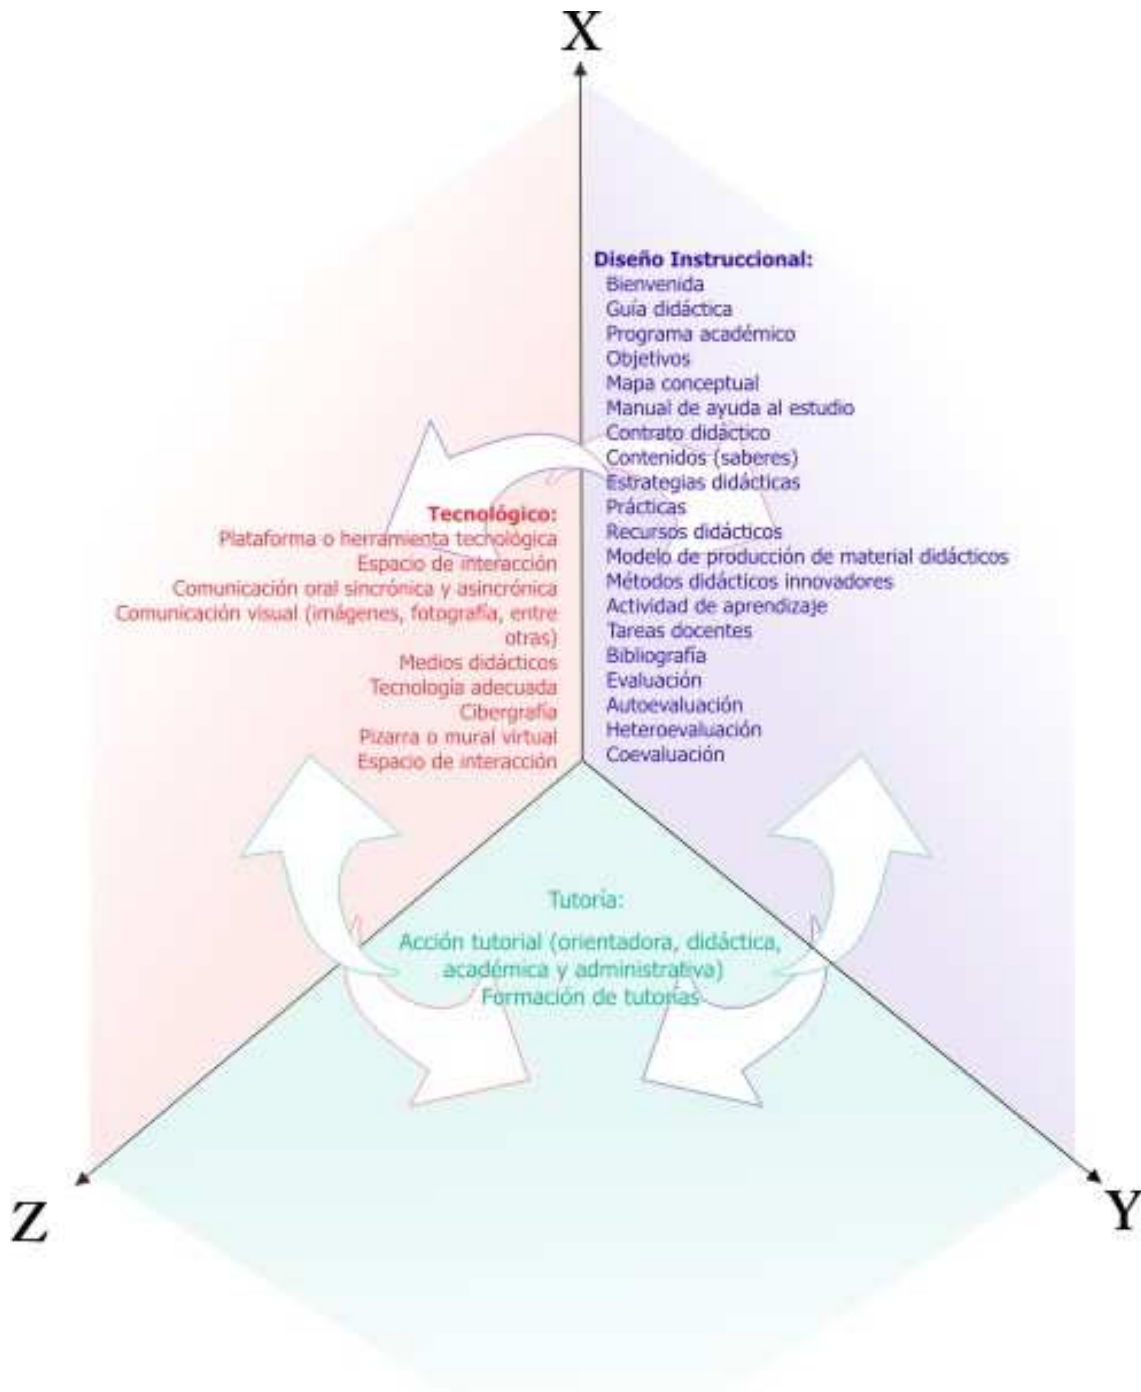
X

Diseño Instruccional:
Bienvenida
Guía didáctica
Programa académico
Objetivos
Mapa conceptual
Manual de ayuda al estudio
Contrato didáctico
Contenidos (saberes)
Estrategias didácticas
Prácticas
Recursos didácticos
Modelo de producción de material didácticos
Métodos didácticos innovadores
Actividad de aprendizaje
Tareas docentes
Bibliografía
Evaluación
Autoevaluación
Heteroevaluación
Coevaluación

Tecnológico:
Plataforma o herramienta tecnológica
Espacio de interacción
Comunicación oral sincrónica y asincrónica
Comunicación visual (imágenes, fotografía, entre otras)
Medios didácticos
Tecnología adecuada
Cibergrafía
Pizarra o mural virtual
Espacio de interacción

Tutoría:
Acción tutorial (orientadora, didáctica, académica y administrativa)
Formación de tutorías

Z

Y